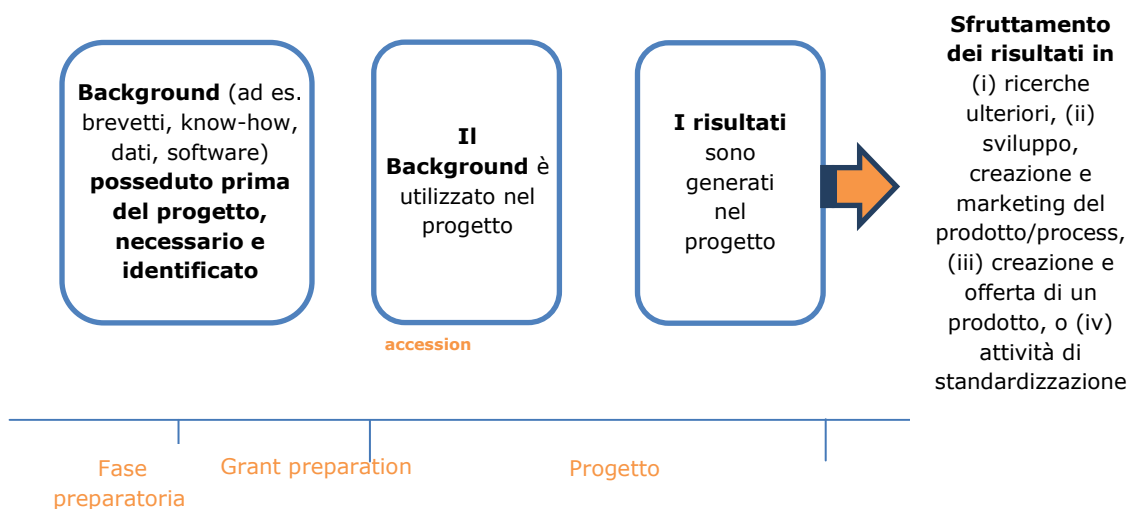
**Background** (ad es. brevetti, know-how, dati, software) **posseduto prima del progetto, necessario e identificato**

**Il Background** è utilizzato nel progetto

**I risultati** sono generati nel progetto

**Sfruttamento dei risultati in** (i) ricerche ulteriori, (ii) sviluppo, creazione e marketing del prodotto/process, (iii) creazione e offerta di un prodotto, o (iv) attività di standardizzazione

accession

Fase preparatoria

Grant preparation

Progetto